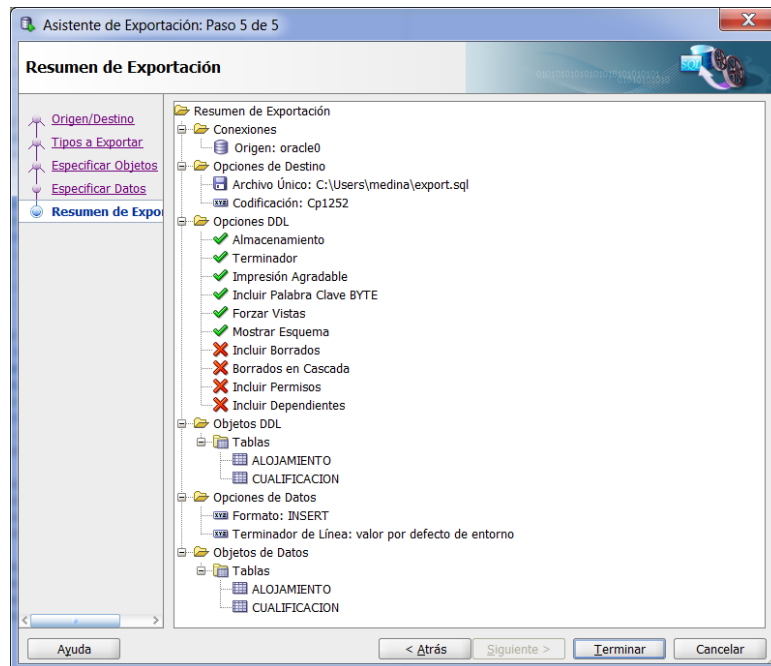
Asistente de Exportación: Paso 5 de 5

Resumen de Exportación

SQL

Origen/Destino
Tipos a Exportar
Especificar Objetos
Especificar Datos
Resumen de Expor

Resumen de Exportación
Conexiones
Origen: oracle0
Opciones de Destino
Archivo Único: C:\Users\medina\export.sql
Codificación: Cp1252
Opciones DDL
Almacenamiento
Terminador
Impresión Agradable
Incluir Palabra Clave BYTE
Forzar Vistas
Mostrar Esquema
Incluir Borrados
Borrados en Cascada
Incluir Permisos
Incluir Dependientes
Objetos DDL
Tablas
ALOJAMIENTO
CUALIFICACION
Opciones de Datos
Formato: INSERT
Terminador de Línea: valor por defecto de entorno
Objetos de Datos
Tablas
ALOJAMIENTO
CUALIFICACION

Ayuda
< Atrás
Siguiente >
Terminar
Cancelar